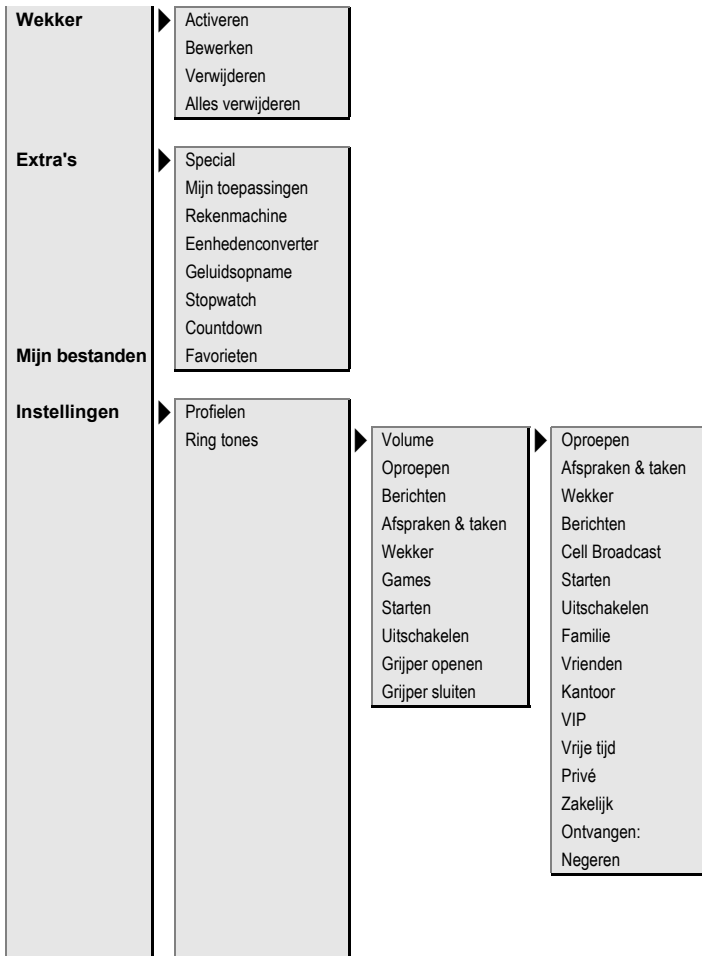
Wekker
Activeren
Bewerken
Verwijderen
Alles verwijderen

Extra's
Special
Mijn toepassingen
Rekenmachine
Eenhedenconverter
Geluidsopname
Stopwatch
Countdown

Mijn bestanden
Favorieten

Instellingen
Profielen
Ring tones

Volume
Oproepen
Berichten
Afspraken & taken
Wekker
Games
Starten
Uitschakelen
Grijper openen
Grijper sluiten

Oproepen
Afspraken & taken
Wekker
Berichten
Cell Broadcast
Starten
Uitschakelen
Familie
Vrienden
Kantoor
VIP
Vrije tijd
Privé
Zakelijk
Ontvangen:
Negeren